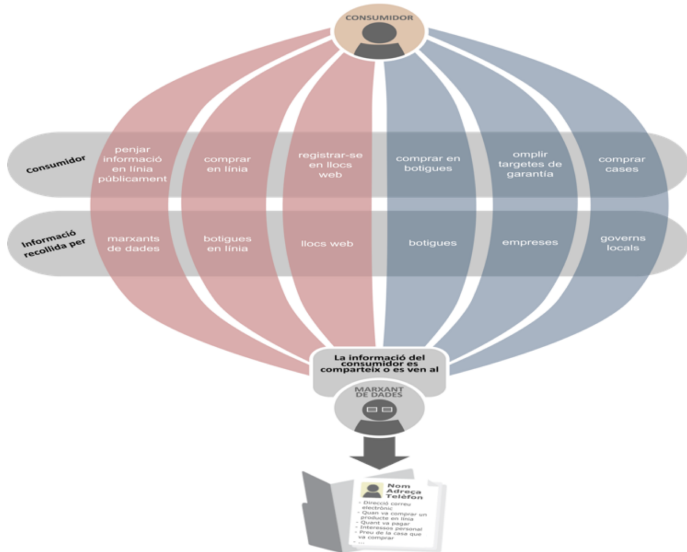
CONSUMIDOR

Consumidor

penjar informació en línia públicament

comprar en línia

registrar-se en llocs web

comprar en botigues

omplir targetes de garantia

comprar cases

Informació recollida per

marxants de dades

botigues en línia

llocs web

botigues

empreses

governs locals

La informació del consumidor es comparteix o es ven al

MARXANT DE DADES

Nom
Adreça
Telèfon

- Direcció correu electrònic
- Quan va comprar un producte en línia
- Quant va pagar
- Interessos personals
- Preu de la casa que va comprar
- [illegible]